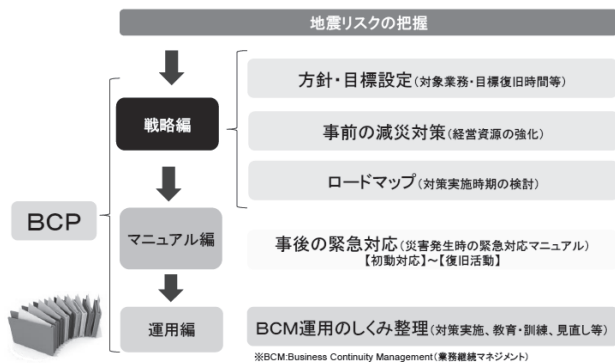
地震リスクの把握

BCP

戦略編

方針・目標設定（対象業務・目標復旧時間等）

事前の減災対策（経営資源の強化）

ロードマップ（対策実施時期の検討）

マニュアル編

事後の緊急対応（災害発生時の緊急対応マニュアル）
【初動対応】～【復旧活動】

運用編

BCM運用のしくみ整理（対策実施、教育・訓練、見直し等）

※BCM:Business Continuity Management（業務継続マネジメント）